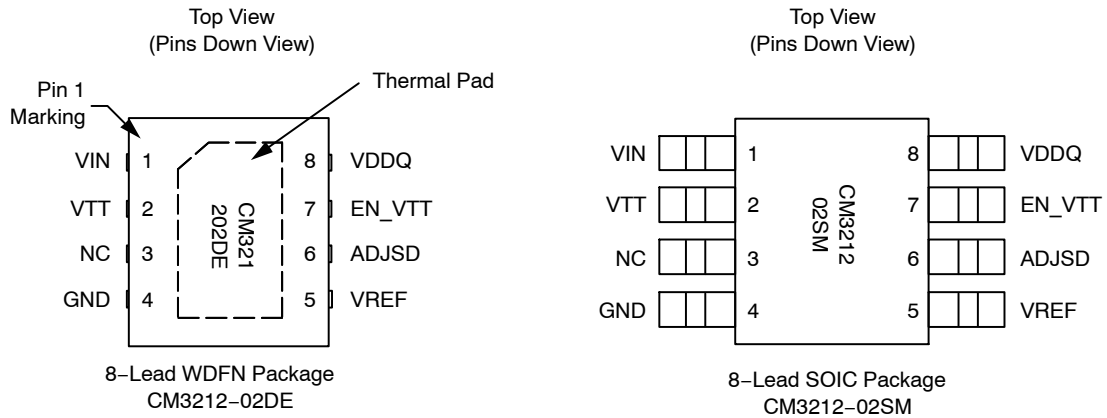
Top View
(Pins Down View)

Pin 1
Marking

Thermal Pad

VIN 1
VTT 2
NC 3
GND 4

CM321
202DE

8 VDDQ
7 EN_VTT
6 ADJSD
5 VREF

8−Lead WDFN Package
CM3212−02DE

Top View
(Pins Down View)

VIN 1
VTT 2
NC 3
GND 4

CM3212
02SM

8 VDDQ
7 EN_VTT
6 ADJSD
5 VREF

8−Lead SOIC Package
CM3212−02SM